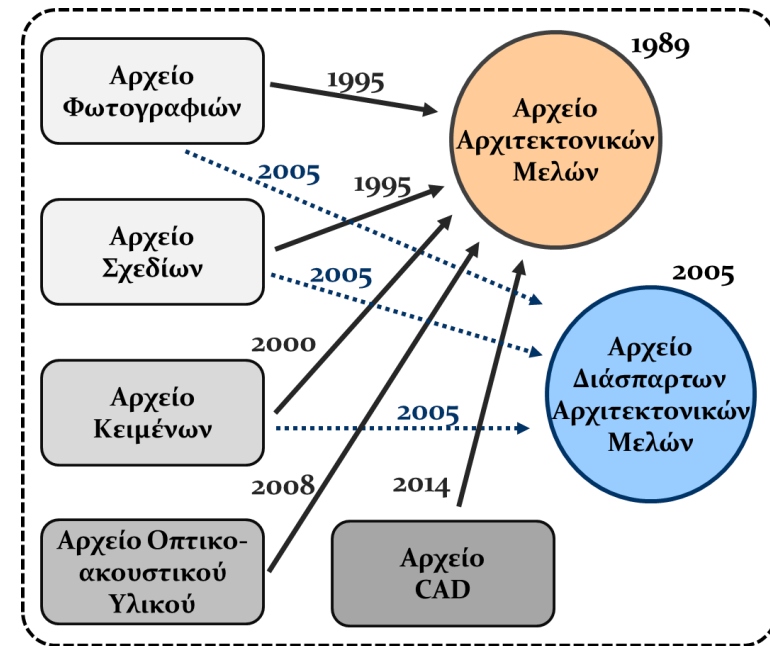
Αρχείο Φωτογραφιών

1995

1989

Αρχείο Αρχιτεκτονικών Μελών

2005

1995

Αρχείο Σχεδίων

2005

2005

2000

Αρχείο Διάσπαρτων Αρχιτεκτονικών Μελών

Αρχείο Κειμένων

2005

2008

2014

Αρχείο Οπτικο-ακουστικού Υλικού

Αρχείο CAD